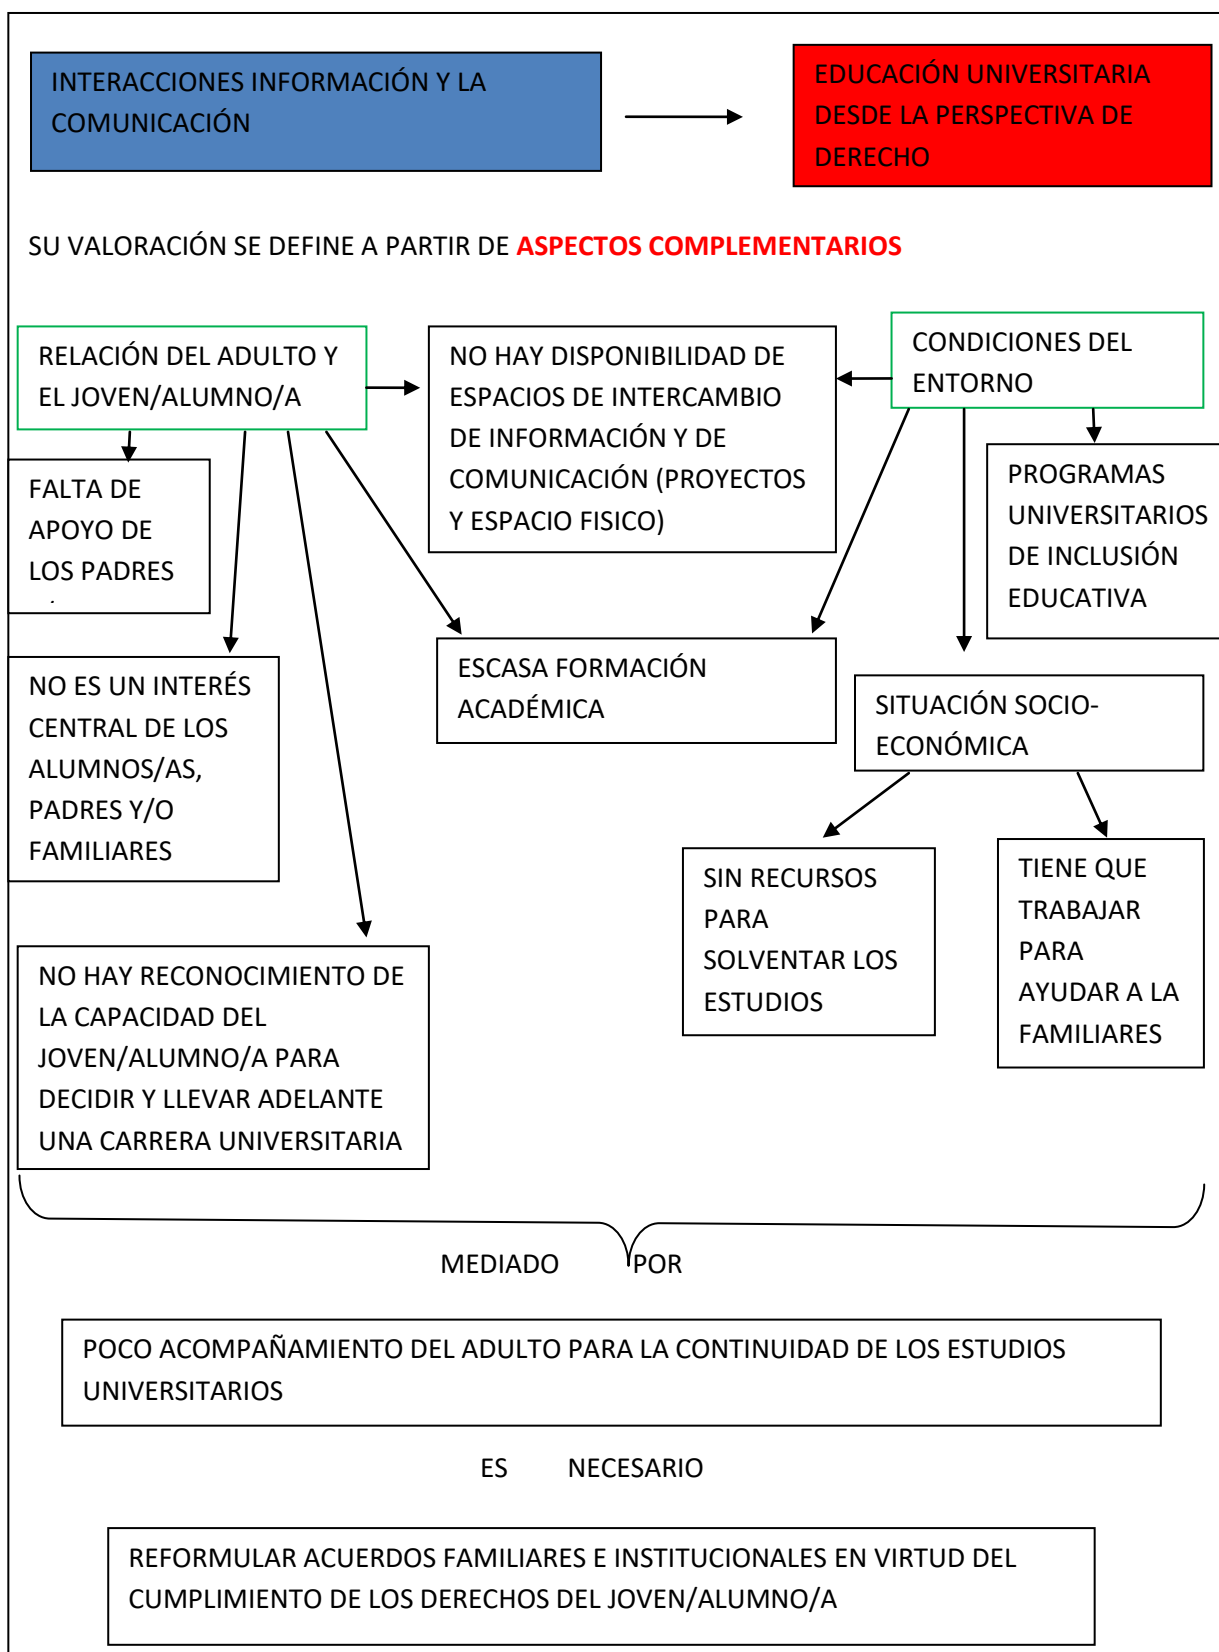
INTERACCIONES INFORMACIÓN Y LA COMUNICACIÓN

EDUCACIÓN UNIVERSITARIA DESDE LA PERSPECTIVA DE DERECHO

SU VALORACIÓN SE DEFINE A PARTIR DE ASPECTOS COMPLEMENTARIOS

RELACIÓN DEL ADULTO Y EL JOVEN/ALUMNO/A

NO HAY DISPONIBILIDAD DE ESPACIOS DE INTERCAMBIO DE INFORMACIÓN Y DE COMUNICACIÓN (PROYECTOS Y ESPACIO FISICO)

CONDICIONES DEL ENTORNO

FALTA DE APOYO DE LOS PADRES

PROGRAMAS UNIVERSITARIOS DE INCLUSIÓN EDUCATIVA

NO ES UN INTERÉS CENTRAL DE LOS ALUMNOS/AS, PADRES Y/O FAMILIARES

ESCASA FORMACIÓN ACADÉMICA

SITUACIÓN SOCIO-ECONÓMICA

SIN RECURSOS PARA SOLVENTAR LOS ESTUDIOS

TIENE QUE TRABAJAR PARA AYUDAR A LA FAMILIARES

NO HAY RECONOCIMIENTO DE LA CAPACIDAD DEL JOVEN/ALUMNO/A PARA DECIDIR Y LLEVAR ADELANTE UNA CARRERA UNIVERSITARIA

MEDIADO POR

POCO ACOMPAÑAMIENTO DEL ADULTO PARA LA CONTINUIDAD DE LOS ESTUDIOS UNIVERSITARIOS

ES NECESARIO

REFORMULAR ACUERDOS FAMILIARES E INSTITUCIONALES EN VIRTUD DEL CUMPLIMIENTO DE LOS DERECHOS DEL JOVEN/ALUMNO/A